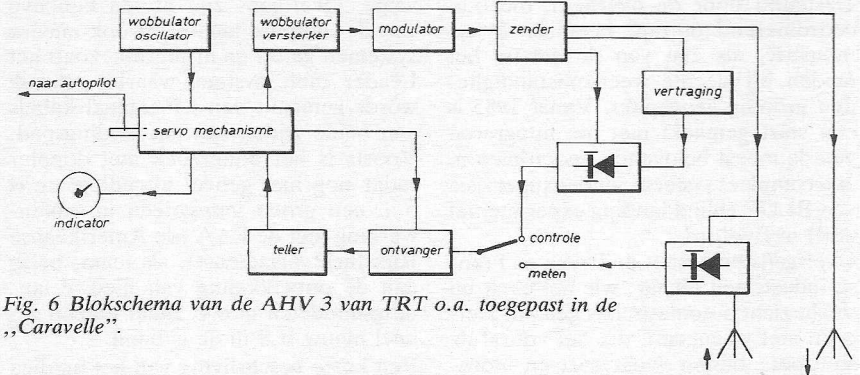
wobbulator oscillator

wobbulator versterker

modulator

zender

naar autopilot

servo mechanisme

vertraging

indicator

teller

ontvanger

controle

meten

Fig. 6 Blokschema van de AHV 3 van TRT o.a. toegepast in de ,,Caravelle".